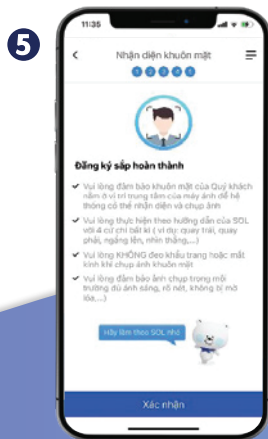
5

11:35

Nhận diện khuôn mặt

1 2 3 4 5

Đăng ký sắp hoàn thành

Vui lòng đảm bảo khuôn mặt của Quý khách nằm ở vị trí trung tâm của máy ảnh để hệ thống có thể nhận diện và chụp ảnh

Vui lòng thực hiện theo hướng dẫn của SOL với 4 cử chỉ bất kì ( ví dụ: quay trái, quay phải, ngẩng lên, nhìn thẳng,...)

Vui lòng KHÔNG đeo khẩu trang hoặc mắt kính khi chụp ảnh khuôn mặt

Vui lòng đảm bảo ảnh chụp trong môi trường đủ ánh sáng, rõ nét, không bị mờ lóa,...)

Hãy làm theo SOL nhé

Xác nhận